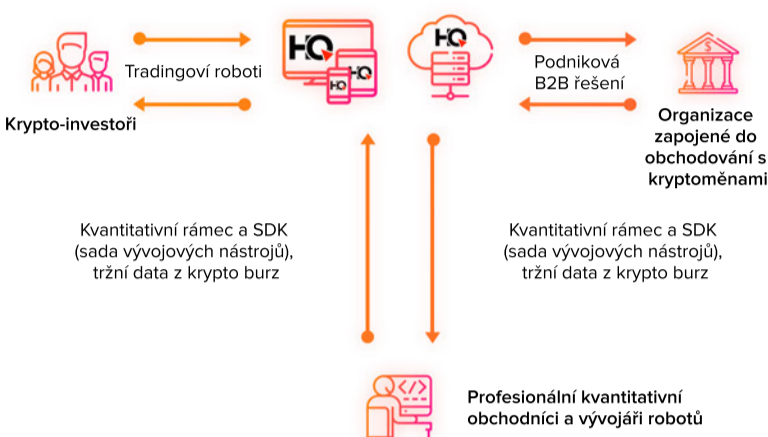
HQ

HQ

HQ

HQ

Tradingoví roboti

Krypto-investoři

Podniková B2B řešení

Organizace zapojené do obchodování s kryptoměnami

Kvantitativní rámec a SDK (sada vývojových nástrojů), tržní data z krypto burz

Kvantitativní rámec a SDK (sada vývojových nástrojů), tržní data z krypto burz

Profesionální kvantitativní obchodníci a vývojáři robotů